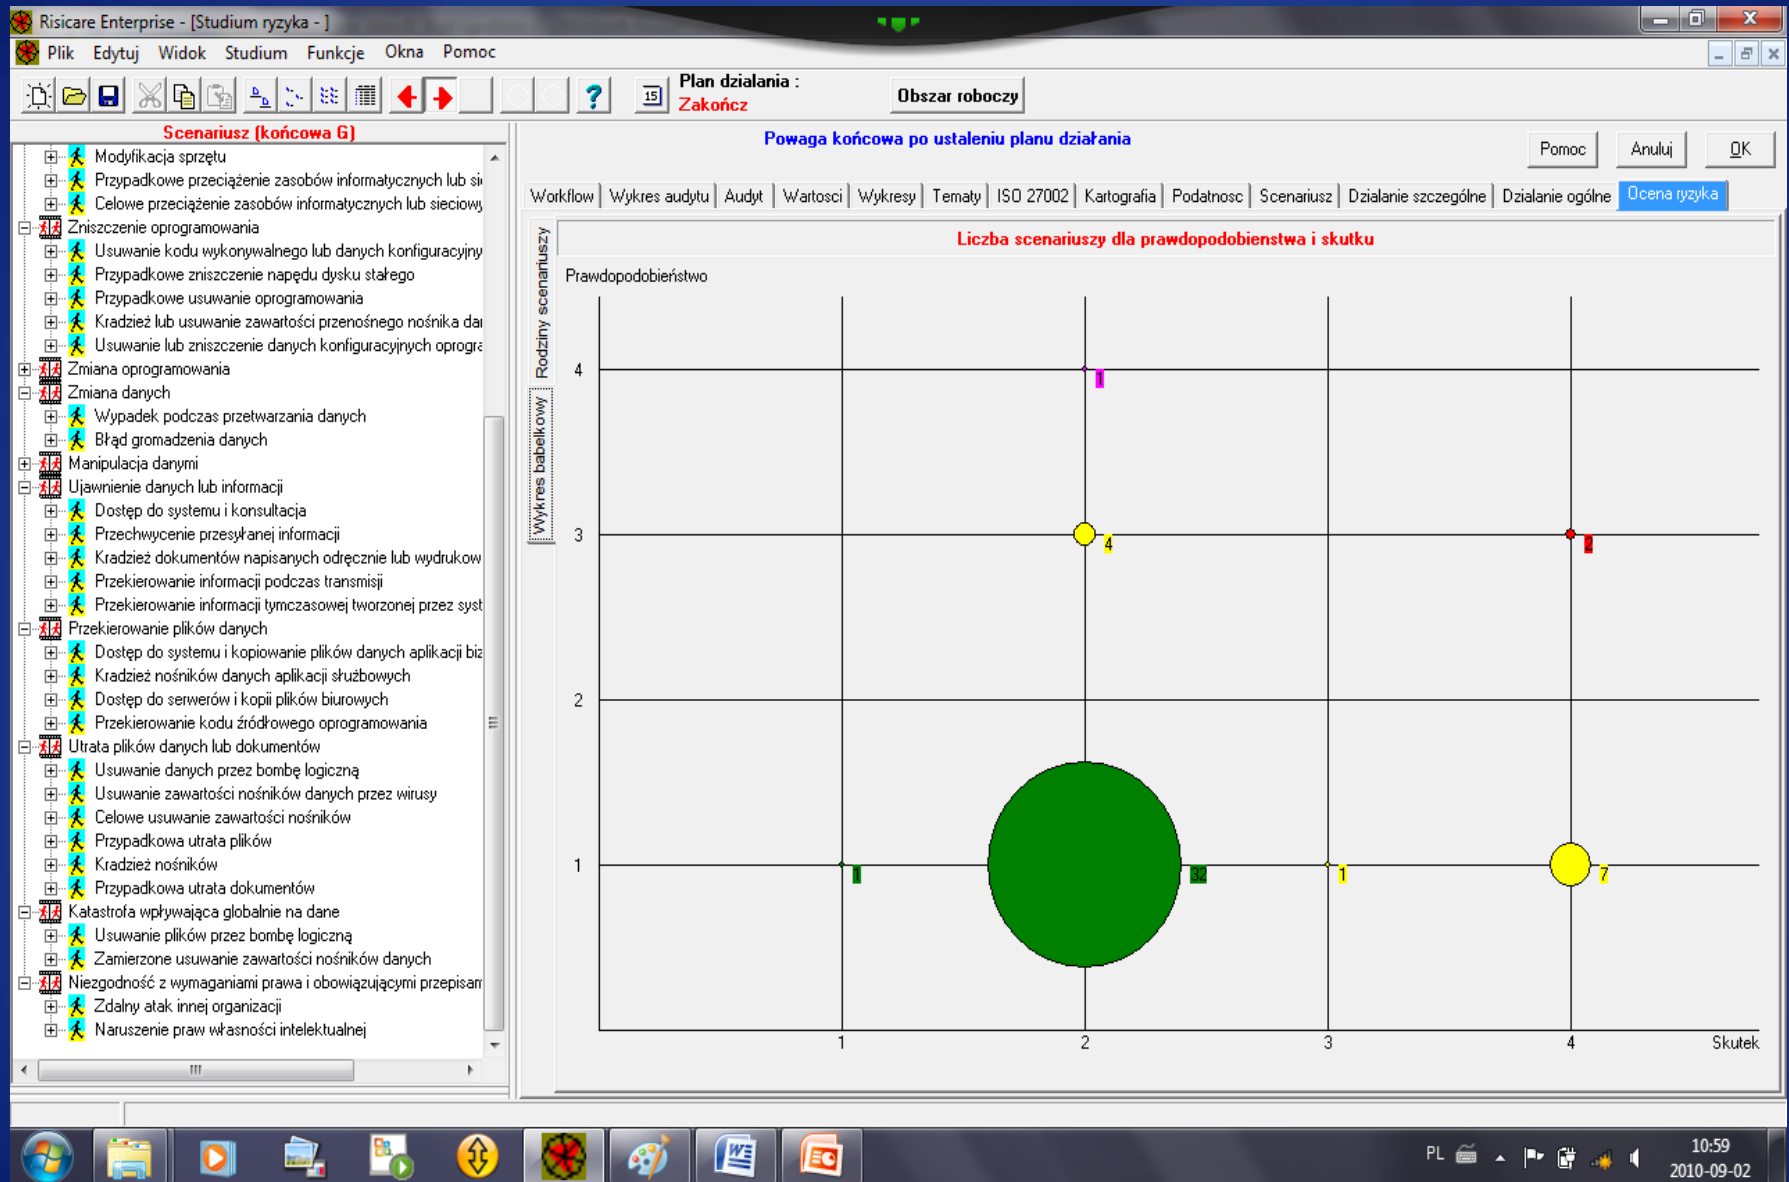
Risicare Enterprise - [Studium ryzyka - ]

Plik Edytuj Widok Studium Funkcje Okna Pomoc

Plan działania :
Zakończ

Obszar roboczy

Scenariusz (końcowa G)

Modyfikacja sprzętu
Przypadkowe przeciążenie zasobów informatycznych lub si
Celowe przeciążenie zasobów informatycznych lub sieciowy
Zniszczenie oprogramowania
Usuwanie kodu wykonywalnego lub danych konfiguracyjny
Przypadkowe zniszczenie napędu dysku stałego
Przypadkowe usuwanie oprogramowania
Kradzież lub usuwanie zawartości przenośnego nośnika dai
Usuwanie lub zniszczenie danych konfiguracyjnych oprogra
Zmiana oprogramowania
Zmiana danych
Wypadek podczas przetwarzania danych
Błąd gromadzenia danych
Manipulacja danymi
Ujawnienie danych lub informacji
Dostęp do systemu i konsultacja
Przechwycenie przesyłanej informacji
Kradzież dokumentów napisanych odręcznie lub wydrukow
Przekierowanie informacji podczas transmisji
Przekierowanie informacji tymczasowej tworzonej przez syst
Przekierowanie plików danych
Dostęp do systemu i kopiowanie plików danych aplikacji biz
Kradzież nośników danych aplikacji służbowych
Dostęp do serwerów i kopii plików biurowych
Przekierowanie kodu źródłowego oprogramowania
Utrata plików danych lub dokumentów
Usuwanie danych przez bombę logiczną
Usuwanie zawartości nośników danych przez wirusy
Celowe usuwanie zawartości nośników
Przypadkowa utrata plików
Kradzież nośników
Przypadkowa utrata dokumentów
Katastrofa wpływająca globalnie na dane
Usuwanie plików przez bombę logiczną
Zamierzone usuwanie zawartości nośników danych
Niezgodność z wymaganiami prawa i obowiązującymi przepisam
Zdalny atak innej organizacji
Naruszenie praw własności intelektualnej

Powaga końcowa po ustaleniu planu działania

Pomoc Anuluj OK

Workflow | Wykres audytu | Audyt | Wartosci | Wykresy | Tematy | ISO 27002 | Kartografia | Podatnosc | Scenariusz | Dzialanie szczególne | Dzialanie ogólne | Ocena ryzyka

Rodziny scenariuszy
Wykres babelkowy

Liczba scenariuszy dla prawdopodobienstwa i skutku

Prawdopodobieństwo

4
3
2
1
1
4
2
1
32
1
7
1 2 3 4
Skutek

PL 10:59 2010-09-02